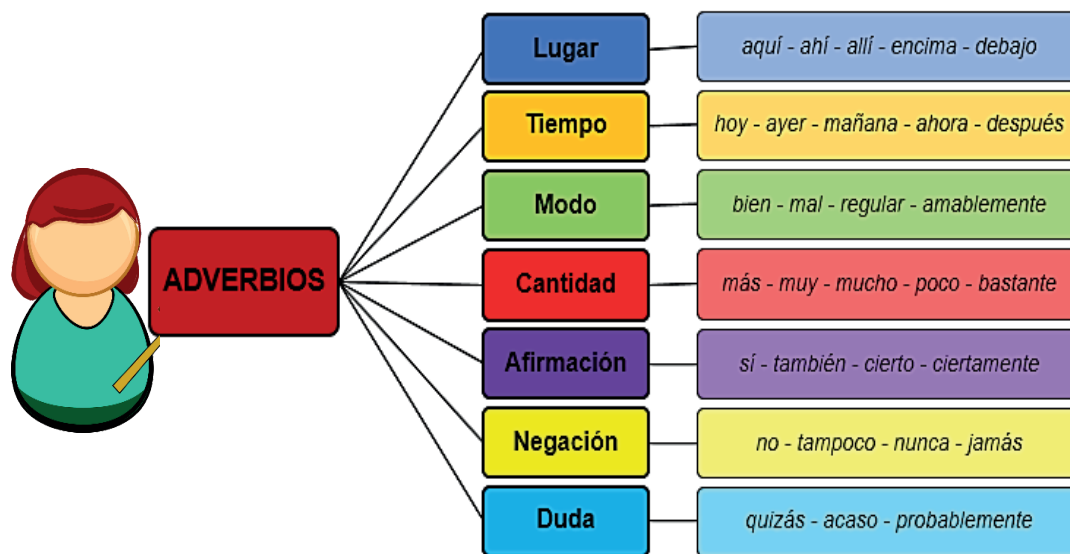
ADVERBIOS

Lugar
aquí - ahí - allí - encima - debajo

Tiempo
hoy - ayer - mañana - ahora - después

Modo
bien - mal - regular - amablemente

Cantidad
más - muy - mucho - poco - bastante

Afirmación
sí - también - cierto - ciertamente

Negación
no - tampoco - nunca - jamás

Duda
quizás - acaso - probablemente